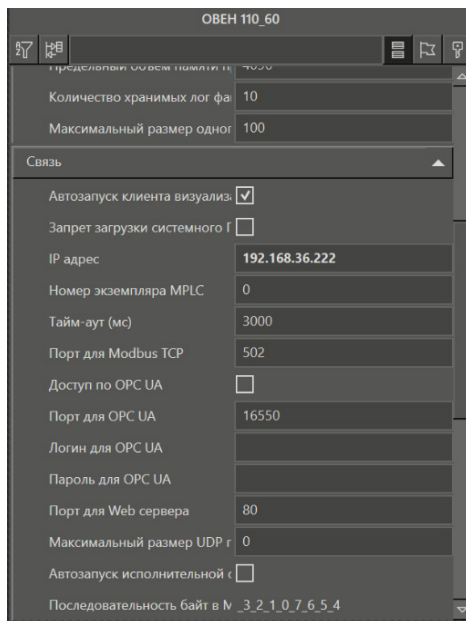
ОВЕН 110_60

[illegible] 4096

Количество хранимых лог фа 10

Максимальный размер одног 100

Связь

Автозапуск клиента визуализ ✓

Запрет загрузки системного Г

IP адрес 192.168.36.222

Номер экземпляра MPLC 0

Тайм-аут (мс) 3000

Порт для Modbus TCP 502

Доступ по OPC UA

Порт для OPC UA 16550

Логин для OPC UA

Пароль для OPC UA

Порт для Web сервера 80

Максимальный размер UDP г 0

Автозапуск исполнительной с

Последовательность байт в М _3_2_1_0_7_6_5_4